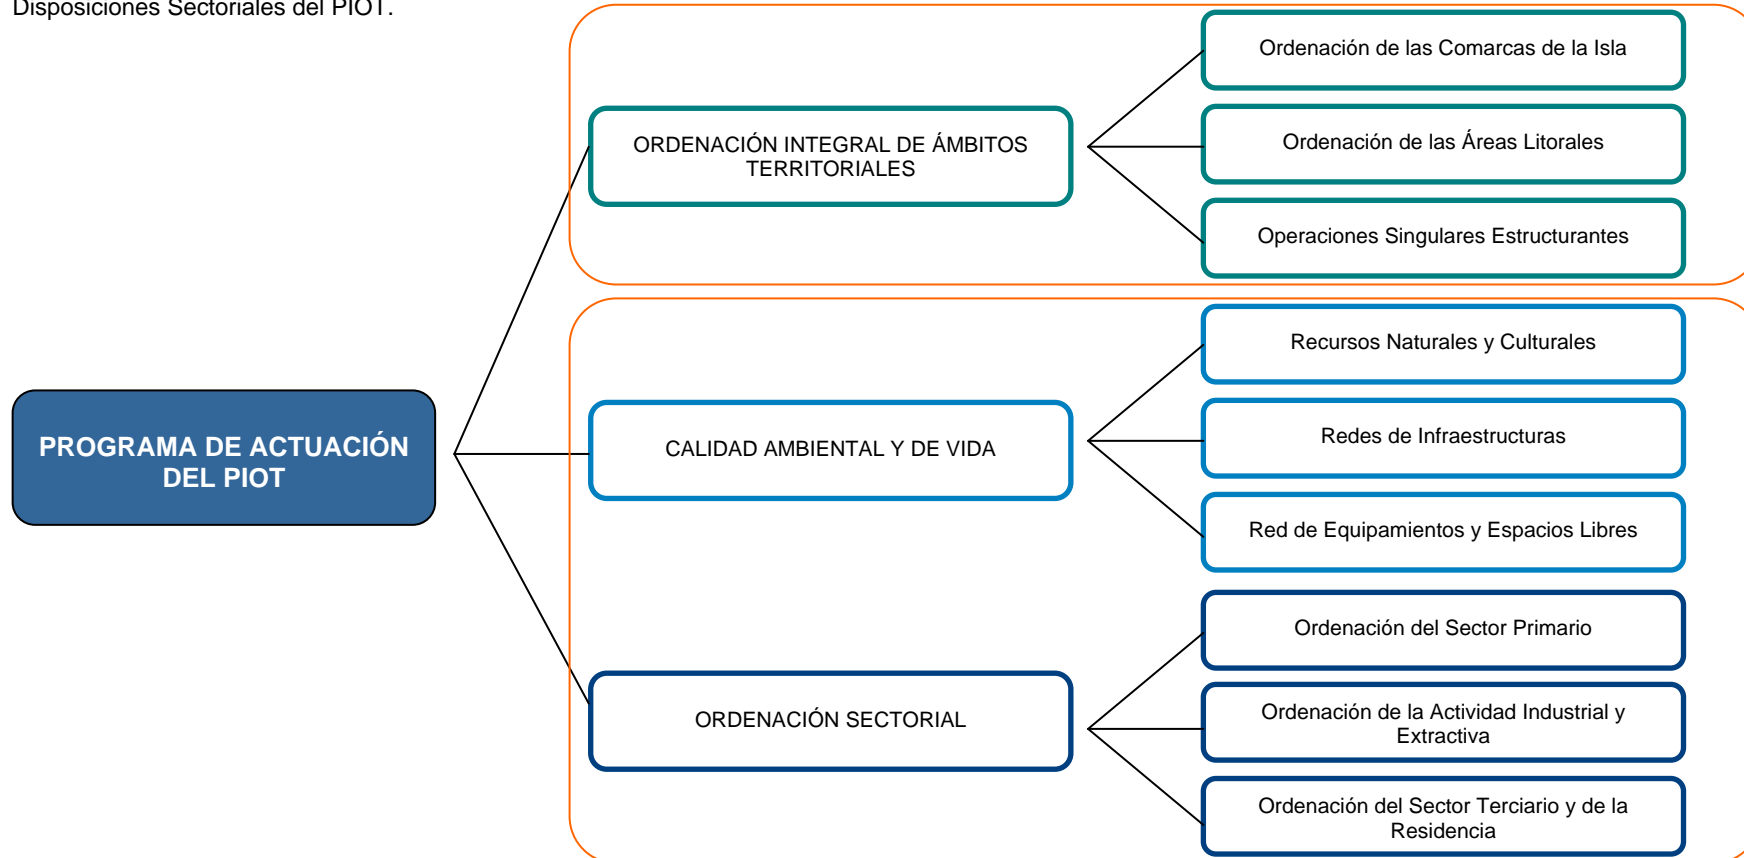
Disposiciones Sectoriales del PIOT.

PROGRAMA DE ACTUACIÓN DEL PIOT

ORDENACIÓN INTEGRAL DE ÁMBITOS TERRITORIALES

Ordenación de las Comarcas de la Isla

Ordenación de las Áreas Litorales

Operaciones Singulares Estructurantes

CALIDAD AMBIENTAL Y DE VIDA

Recursos Naturales y Culturales

Redes de Infraestructuras

Red de Equipamientos y Espacios Libres

ORDENACIÓN SECTORIAL

Ordenación del Sector Primario

Ordenación de la Actividad Industrial y Extractiva

Ordenación del Sector Terciario y de la Residencia